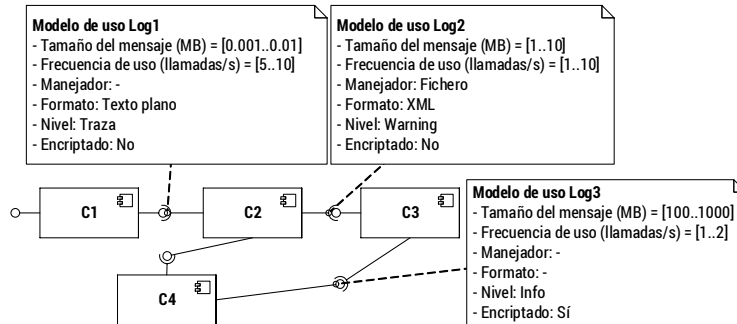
Modelo de uso Log1
- Tamaño del mensaje (MB) = [0.001..0.01]
- Frecuencia de uso (llamadas/s) = [5..10]
- Manejador: -
- Formato: Texto plano
- Nivel: Traza
- Encriptado: No

Modelo de uso Log2
- Tamaño del mensaje (MB) = [1..10]
- Frecuencia de uso (llamadas/s) = [1..10]
- Manejador: Fichero
- Formato: XML
- Nivel: Warning
- Encriptado: No

Modelo de uso Log3
- Tamaño del mensaje (MB) = [100..1000]
- Frecuencia de uso (llamadas/s) = [1..2]
- Manejador: -
- Formato: -
- Nivel: Info
- Encriptado: Sí

C1

C2

C3

C4